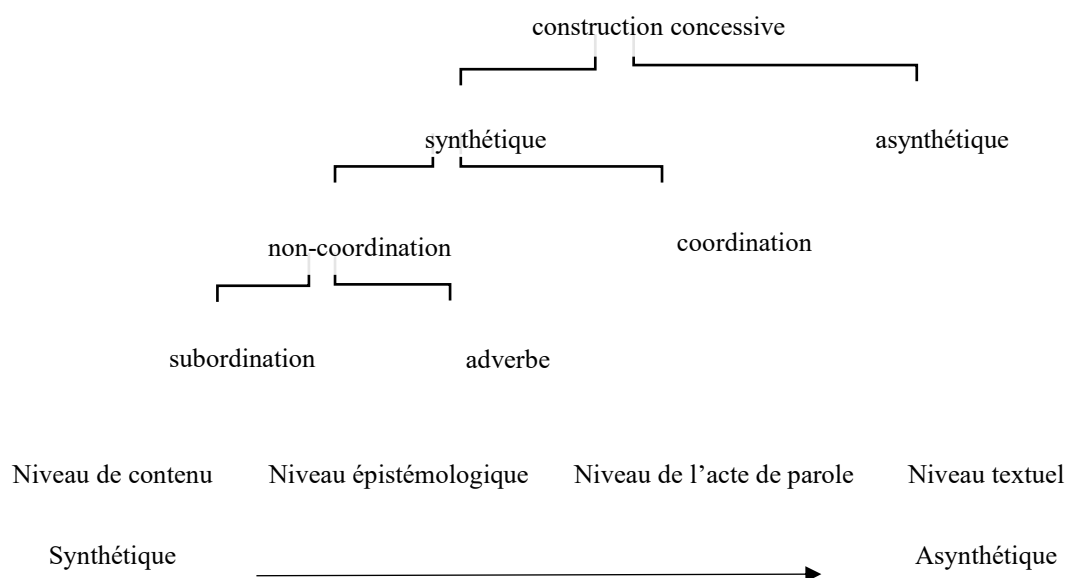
construction concessive

synthétique

asynthétique

non-coordination

coordination

subordination

adverbe

Niveau de contenu

Niveau épistémologique

Niveau de l'acte de parole

Niveau textuel

Synthétique

Asynthétique